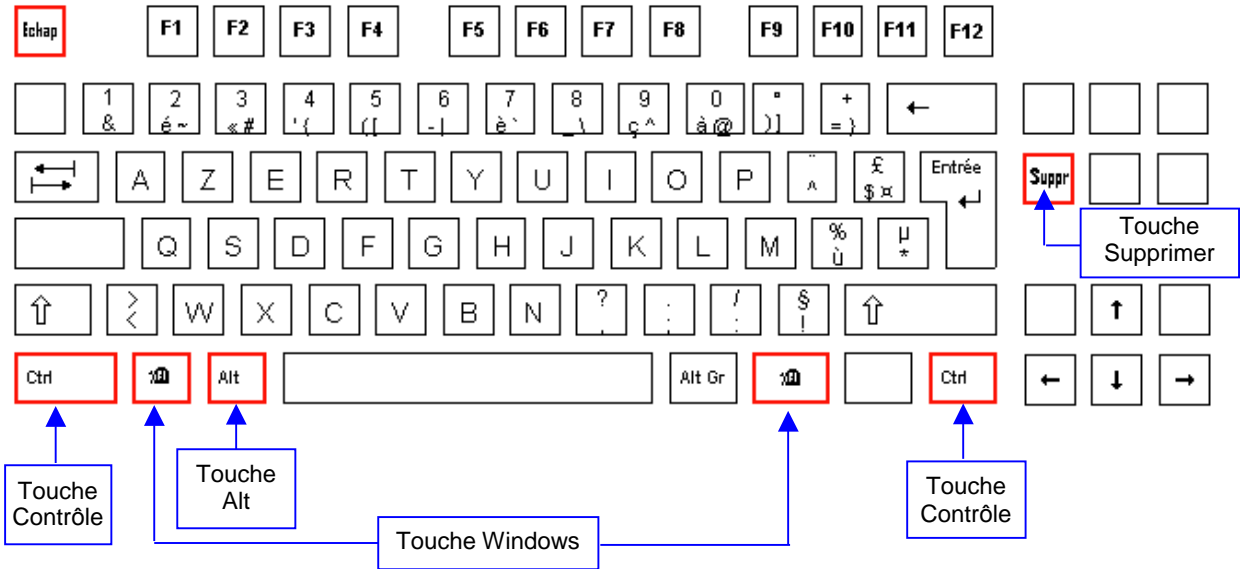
Echap F1 F2 F3 F4 F5 F6 F7 F8 F9 F10 F11 F12

1 & 2 é ~ 3 « # 4 ' { 5 ( [ 6 - | 7 è ` 8 _ \ 9 ç ^ 0 à @ ° ) ] + = } ←

A Z E R T Y U I O P ¨ ^ £ $ ¤ Entrée

Suppr

Q S D F G H J K L M % ù µ *

Touche Supprimer

⇧ > < W X C V B N ? , . ; / : § ! ⇧

Ctrl Alt Alt Gr Ctrl

Touche Contrôle

Touche Alt

Touche Windows

Touche Contrôle